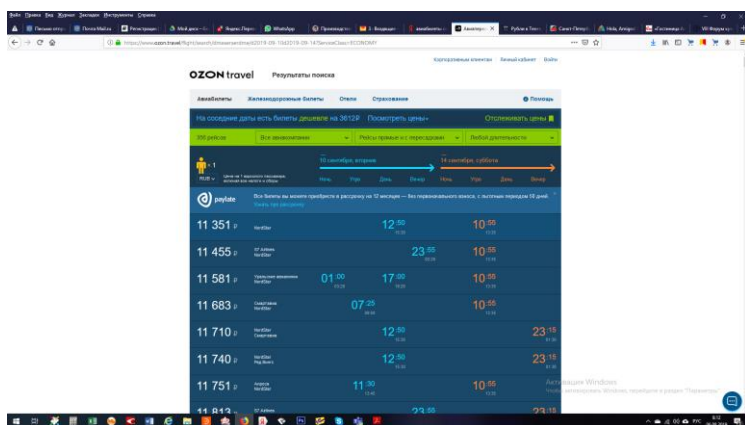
Файл Правка Вид Журнал Закладки Инструменты Справка

https://www.ozon.travel/flight/search/...

Корпоративным клиентам Личный кабинет Войти

OZON travel Результаты поиска

Авиабилеты Железнодорожные билеты Отели Страхование Помощь

На соседние даты есть билеты дешевле на 3612₽ Посмотреть цены» Отслеживать цены

200 рейсов Все авиакомпании Рейсы прямые и с пересадками Любой длительности

1

10 сентября, вторник

14 сентября, суббота

Ночь Утро День Вечер Ночь Утро День Вечер

paylate Все билеты вы можете приобрести в рассрочку на 12 месяцев — без первоначального взноса, с льготным периодом 10 дней. Узнать про рассрочку

11 351 ₽ NordStar 12:50 10:55

11 455 ₽ S7 Airlines NordStar 23:55 10:55

11 581 ₽ Уральские авиалинии NordStar 01:00 17:00 10:55

11 683 ₽ Смартавиа NordStar 07:25 10:55

11 710 ₽ NordStar Смартавиа 12:50 23:15

11 740 ₽ NordStar Red Wings 12:50 23:15

11 751 ₽ Аэрофлот NordStar 11:30 10:55

11 813 ₽ S7 Airlines 23:55 23:15

Активация Windows
Чтобы активировать Windows, перейдите в раздел "Параметры".